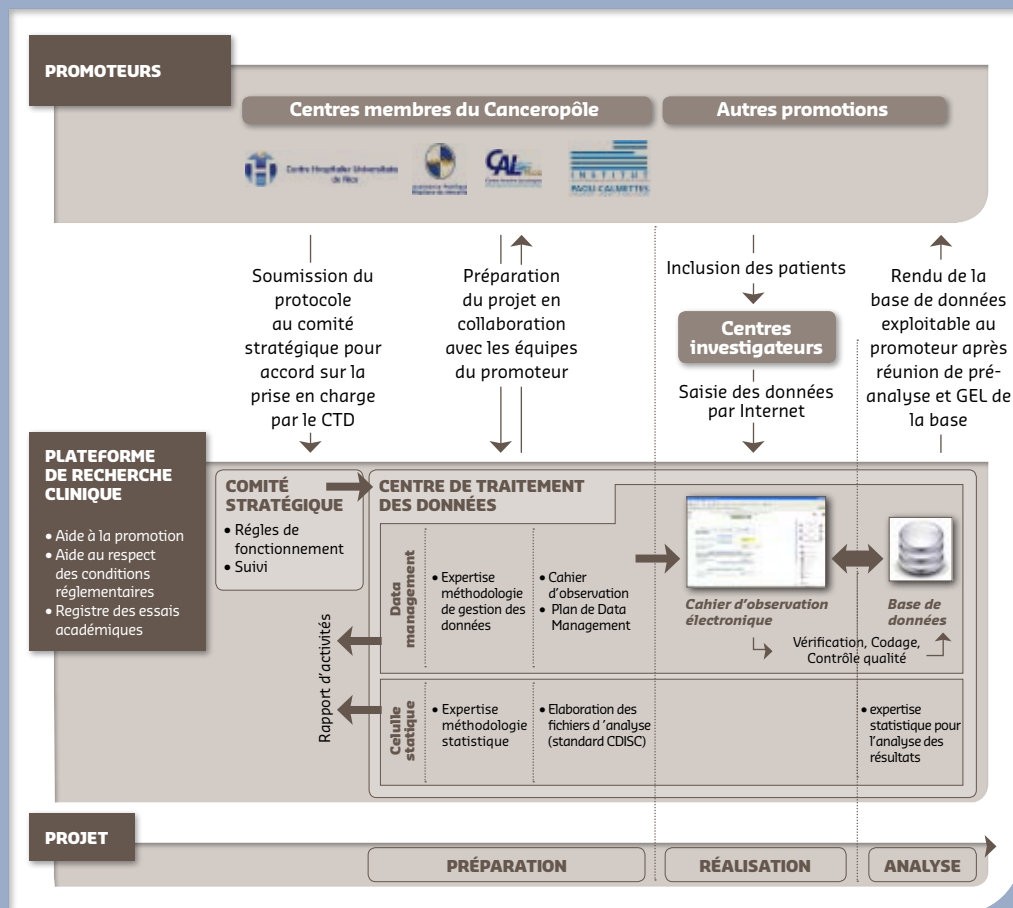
PROMOTEURS

Centres membres du Canceropôle

Autres promotions

Centre Hospitalier Universitaire de Nice

CAL

INSTITUT PAOLI-CALMETTES

Soumission du protocole au comité stratégique pour accord sur la prise en charge par le CTD

Préparation du projet en collaboration avec les équipes du promoteur

Inclusion des patients

Centres investigateurs

Saisie des données par Internet

Rendu de la base de données exploitable au promoteur après réunion de pré-analyse et GEL de la base

PLATEFORME DE RECHERCHE CLINIQUE

• Aide à la promotion
• Aide au respect des conditions réglementaires
• Registre des essais académiques

COMITÉ STRATÉGIQUE

• Régles de fonctionnement
• Suivi

Rapport d'activités

CENTRE DE TRAITEMENT DES DONNÉES

Data management

• Expertise méthodologie de gestion des données

• Cahier d'observation
• Plan de Data Management

Cahier d'observation électronique

Base de données

Vérification, Codage, Contrôle qualité

Celulle statique

• Expertise méthodologie statistique

• Elaboration des fichiers d'analyse (standard CDISC)

• expertise statistique pour l'analyse des résultats

PROJET

PRÉPARATION

RÉALISATION

ANALYSE